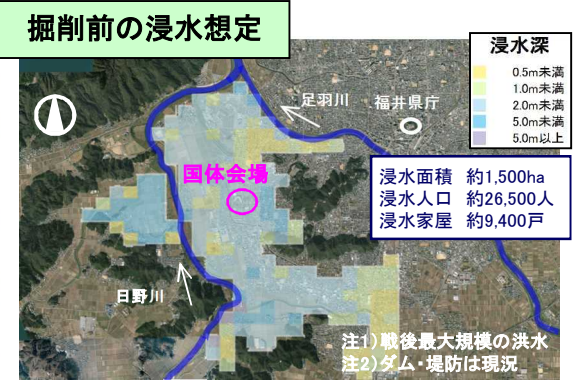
掘削前の浸水想定

浸水深
0.5m未満
1.0m未満
2.0m未満
5.0m未満
5.0m以上

足羽川
福井県庁
国体会場

浸水面積　約1,500ha
浸水人口　約26,500人
浸水家屋　約9,400戸

日野川

注1）戦後最大規模の洪水
注2）ダム・堤防は現況